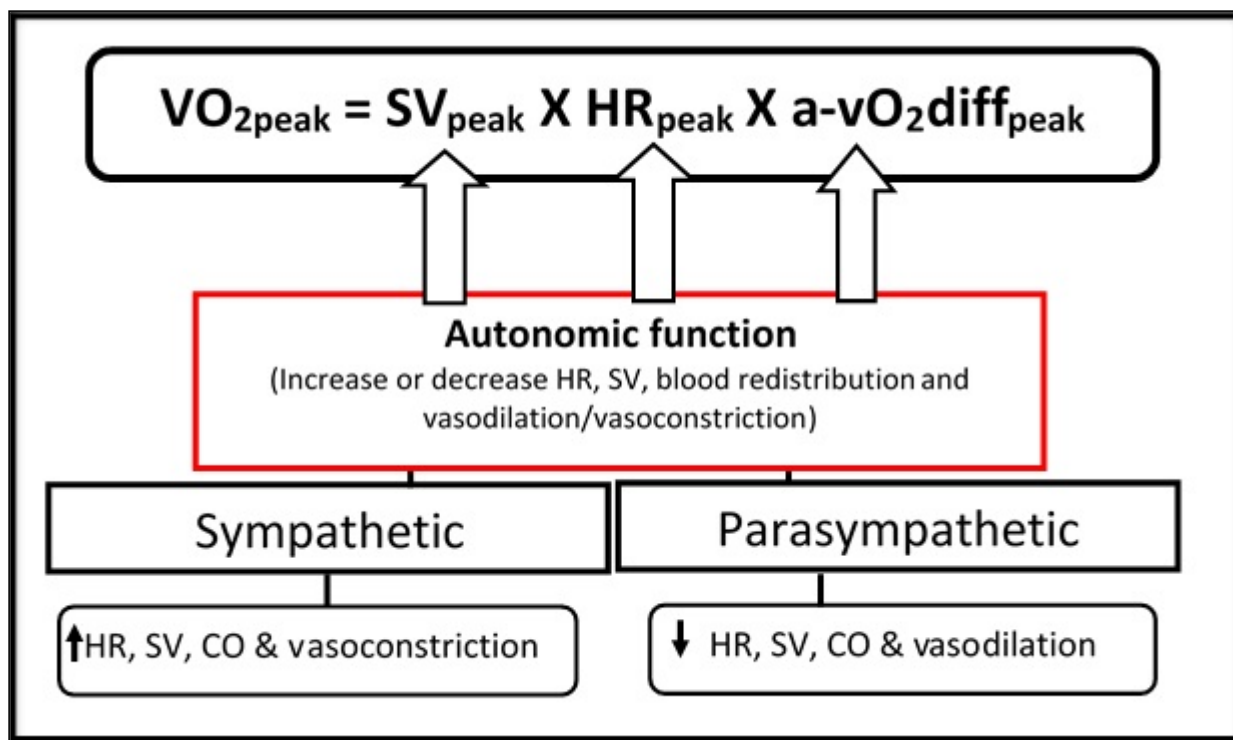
$VO_{2peak} = SV_{peak} \times HR_{peak} \times a\text{-}vO_2diff_{peak}$

**Autonomic function**
(Increase or decrease HR, SV, blood redistribution and vasodilation/vasoconstriction)

Sympathetic

Parasympathetic

↑HR, SV, CO & vasoconstriction

↓ HR, SV, CO & vasodilation